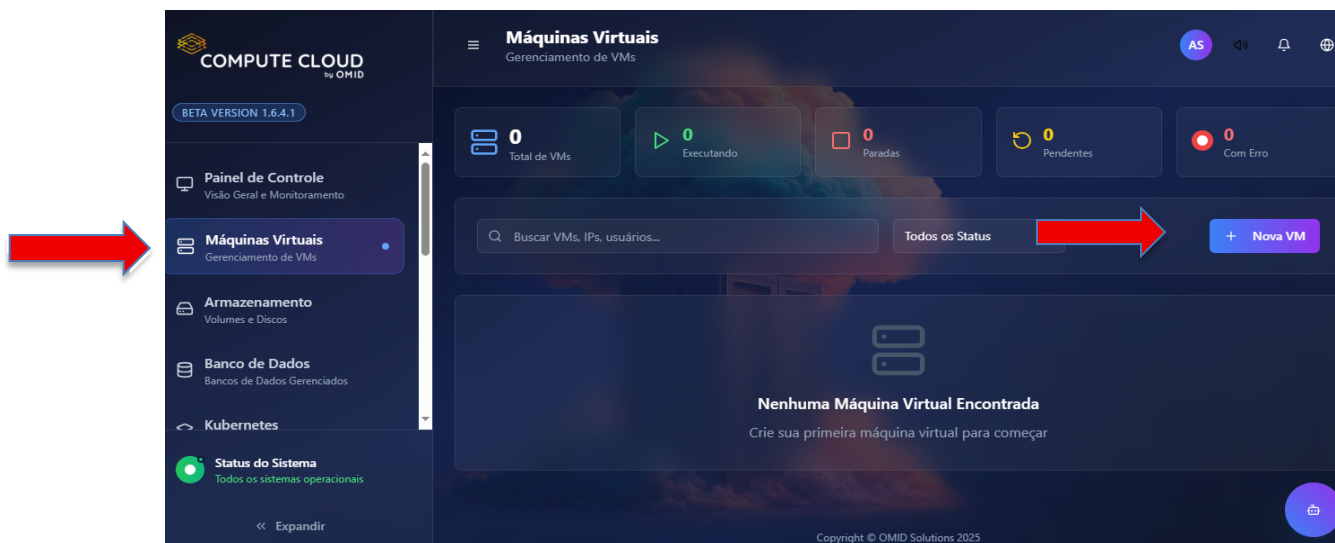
COMPUTE CLOUD
by OMID

BETA VERSION 1.6.4.1

Painel de Controle
Visão Geral e Monitoramento

Máquinas Virtuais
Gerenciamento de VMs

Armazenamento
Volumes e Discos

Banco de Dados
Bancos de Dados Gerenciados

Kubernetes

Status do Sistema
Todos os sistemas operacionais

« Expandir

Máquinas Virtuais
Gerenciamento de VMs

AS

0
Total de VMs

0
Executando

0
Paradas

0
Pendentes

0
Com Erro

Buscar VMs, IPs, usuários...

Todos os Status

+ Nova VM

Nenhuma Máquina Virtual Encontrada
Crie sua primeira máquina virtual para começar

Copyright © OMID Solutions 2025